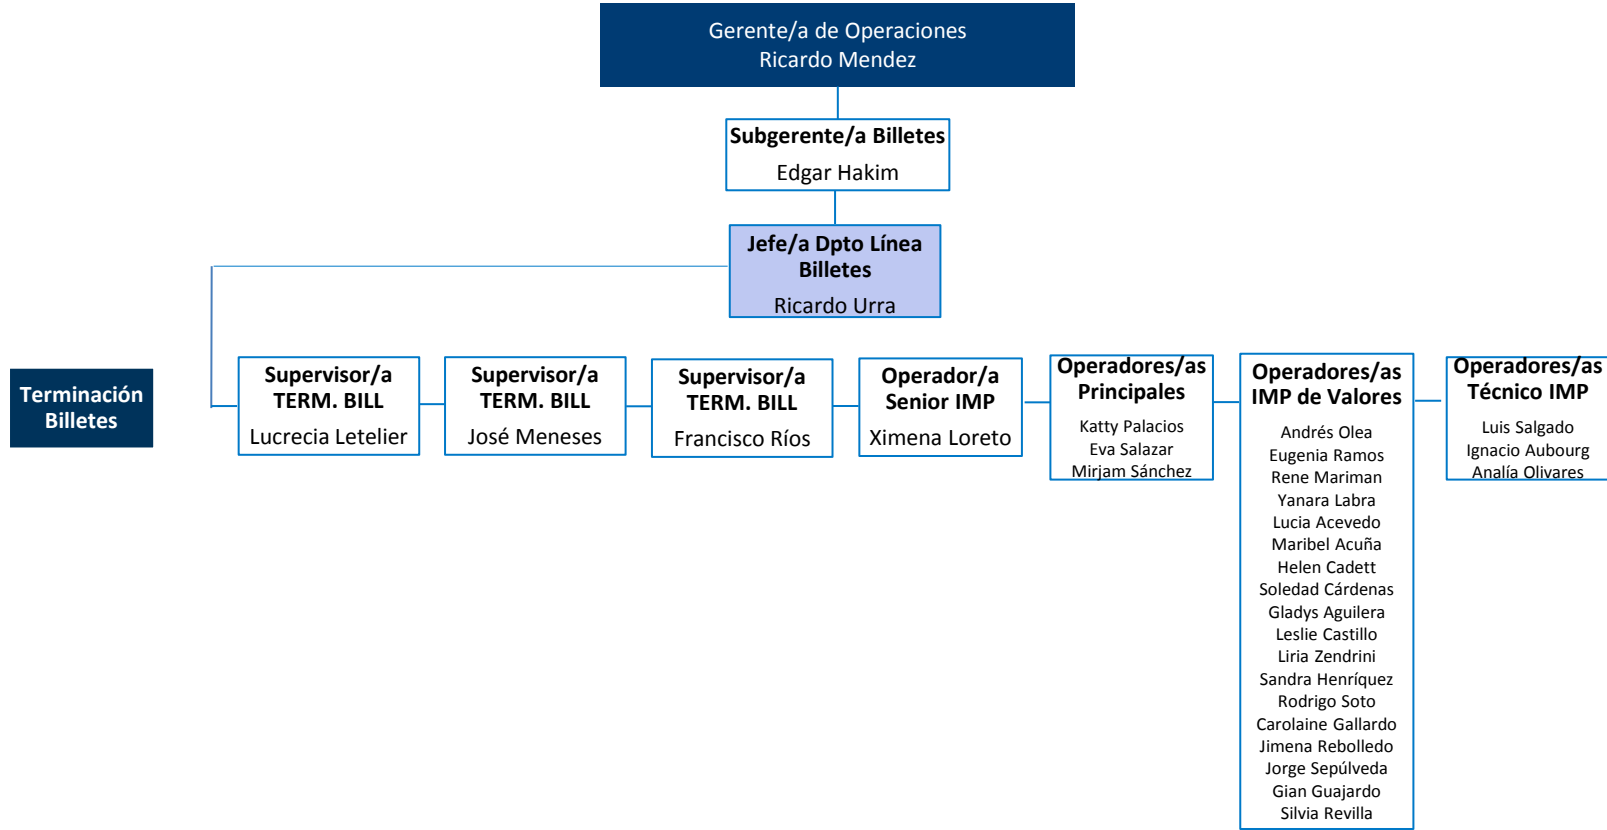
Gerente/a de Operaciones
Ricardo Mendez

Subgerente/a Billetes
Edgar Hakim

Jefe/a Dpto Línea Billetes
Ricardo Urra

Terminación Billetes

Supervisor/a TERM. BILL
Lucrecia Letelier

Supervisor/a TERM. BILL
José Meneses

Supervisor/a TERM. BILL
Francisco Ríos

Operador/a Senior IMP
Ximena Loreto

Operadores/as Principales
Katty Palacios
Eva Salazar
Mirjam Sánchez

Operadores/as IMP de Valores
Andrés Olea
Eugenia Ramos
Rene Mariman
Yanara Labra
Lucia Acevedo
Maribel Acuña
Helen Cadett
Soledad Cárdenas
Gladys Aguilera
Leslie Castillo
Liria Zendrini
Sandra Henríquez
Rodrigo Soto
Carolaine Gallardo
Jimena Rebolledo
Jorge Sepúlveda
Gian Guajardo
Silvia Revilla

Operadores/as Técnico IMP
Luis Salgado
Ignacio Aubourg
Analía Olivares